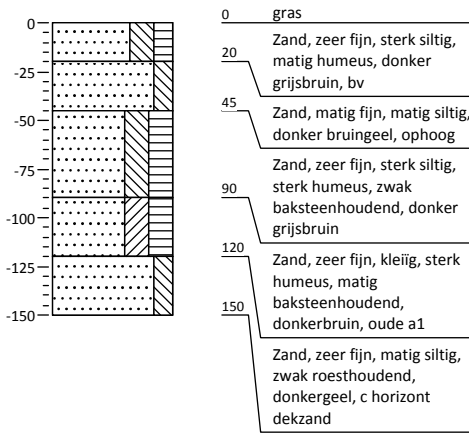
0
-25
-50
-75
-100
-125
-150

0 gras

20 Zand, zeer fijn, sterk siltig, matig humeus, donker grijsbruin, bv

45 Zand, matig fijn, matig siltig, donker bruingeel, ophoog

90 Zand, zeer fijn, sterk siltig, sterk humeus, zwak baksteenhoudend, donker grijsbruin

120 Zand, zeer fijn, kleiïg, sterk humeus, matig baksteenhoudend, donkerbruin, oude a1

150 Zand, zeer fijn, matig siltig, zwak roesthoudend, donkergeel, c horizont dekzand